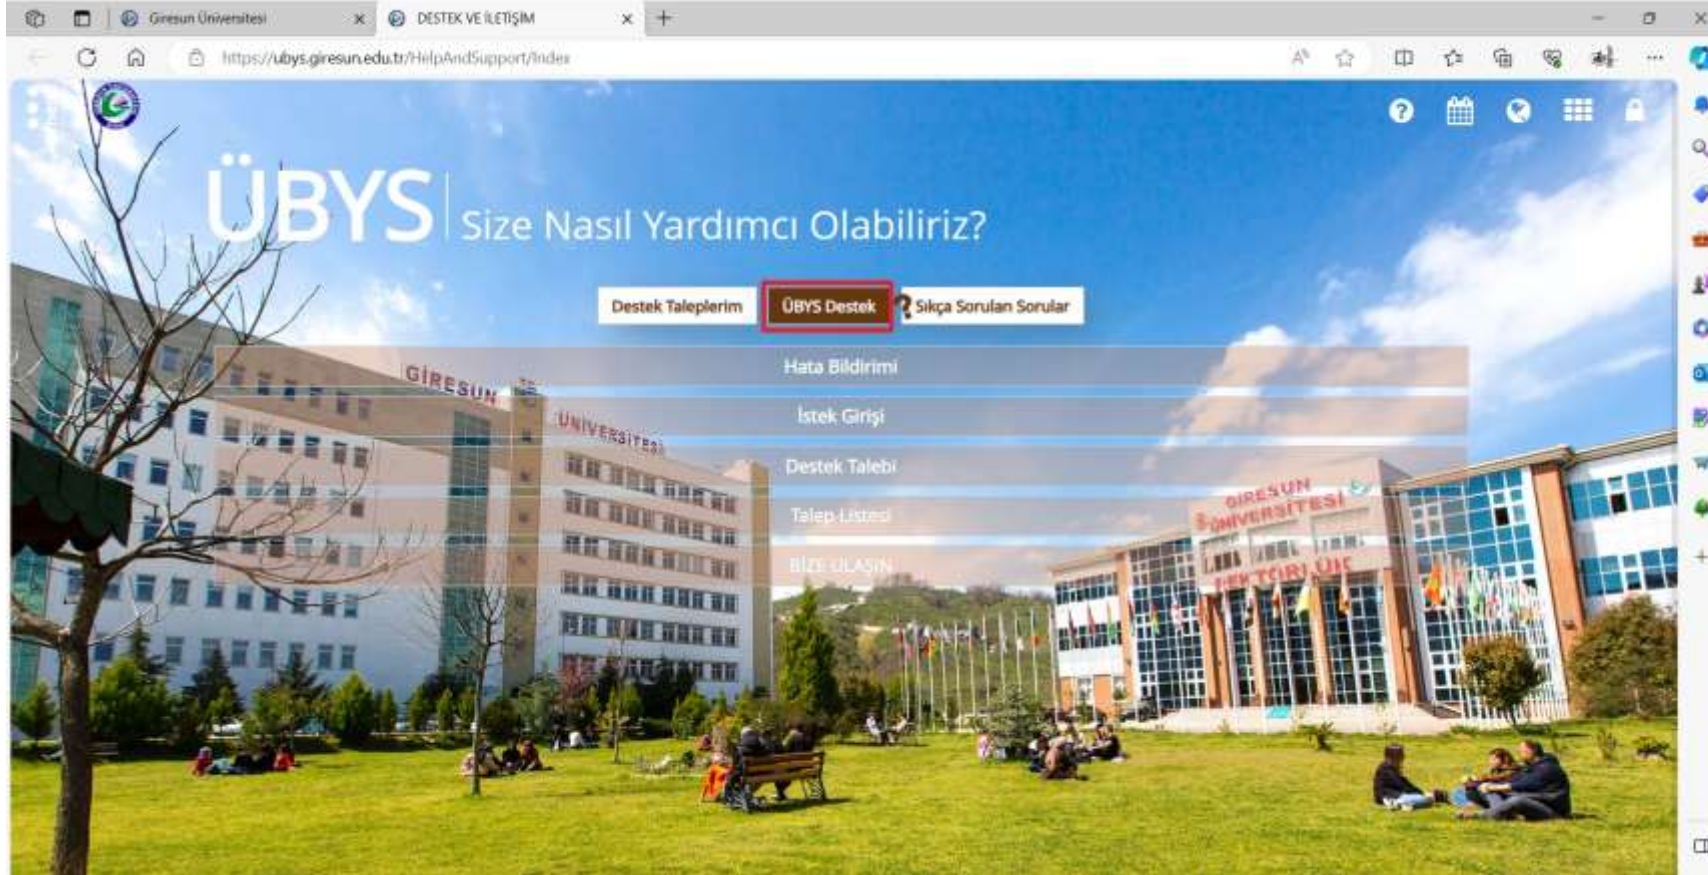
Giresun Üniversitesi
DESTEK VE İLETİŞİM
https://ubys.giresun.edu.tr/HelpAndSupport/Index

ÜBYS Size Nasıl Yardımcı Olabiliriz?

Destek Taleplerim
ÜBYS Destek
Sıkça Sorulan Sorular

Hata Bildirimi
İstek Girişi
Destek Talebi
Talep Listesi
BİZE ULAŞIN

GİRESUN ÜNİVERSİTESİ
GİRESUN ÜNİVERSİTESİ REKTÖRLÜK